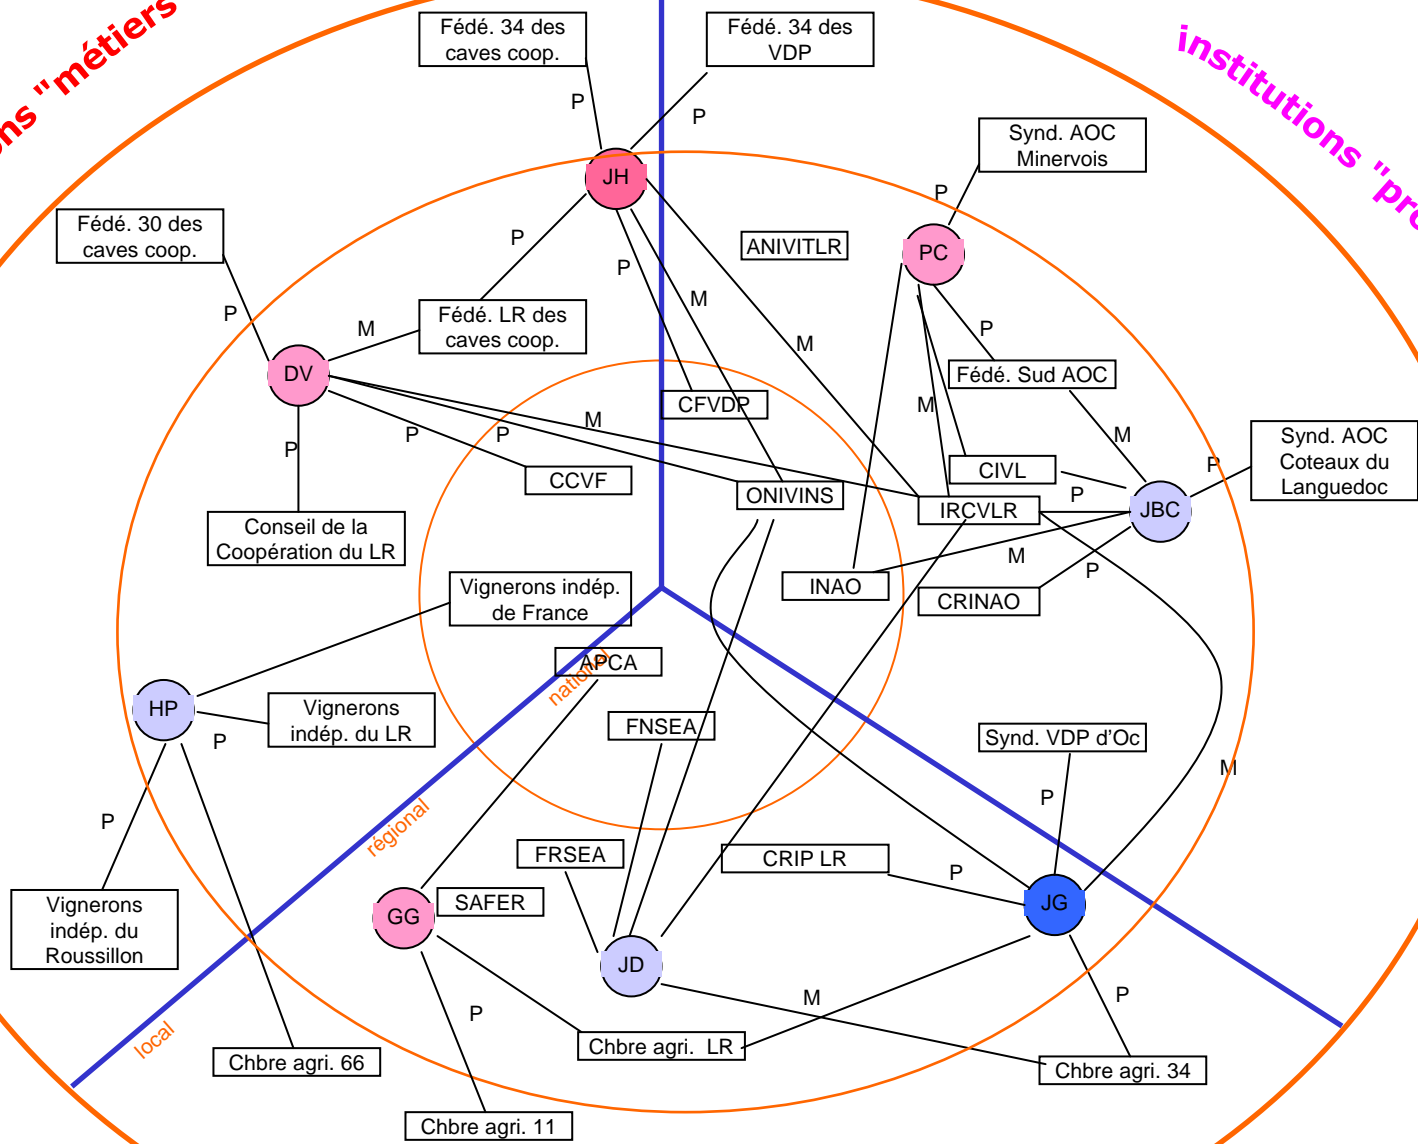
ns "métiers

institutions "pr

Fédé. 34 des caves coop.

Fédé. 34 des VDP

P

P

JH

Synd. AOC Minervois

P

Fédé. 30 des caves coop.

P

ANIVITLR

PC

P

P

M

M

P

M

Fédé. LR des caves coop.

DV

P

Fédé. Sud AOC

CFVDP

M

M

P

P

M

P

CCVF

CIVL

Synd. AOC Coteaux du Languedoc

P

ONIVINS

IRCVLR

P

JBC

Conseil de la Coopération du LR

M

P

INAO

CRINAO

Vignerons indép. de France

APCA

national

HP

Vignerons indép. du LR

P

FNSEA

Synd. VDP d'Oc

M

P

P

régional

FRSEA

CRIP LR

P

Vignerons indép. du Roussillon

GG

SAFER

JG

JD

M

P

P

local

Chbre agri. 66

Chbre agri. LR

Chbre agri. 34

Chbre agri. 11